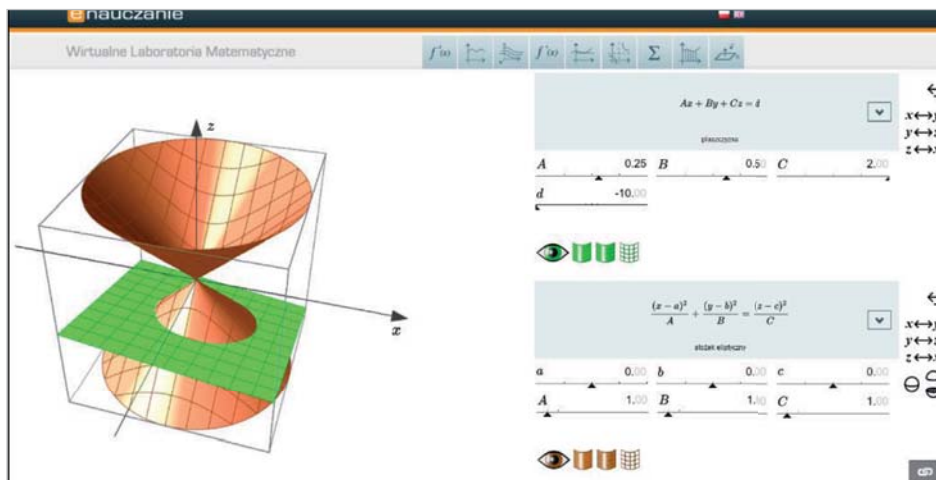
enauczanie

Wirtualne Laboratoria Matematyczne

$f(x)$ $\Sigma$

$Ax + By + Cz = d$

płaszczyzna

$A$ 0.25 $B$ 0.50 $C$ 2.00

$d$ -10.00

$x \leftrightarrow y$
$y \leftrightarrow z$
$z \leftrightarrow x$

$\frac{(x-a)^2}{A} + \frac{(y-b)^2}{B} = \frac{(z-c)^2}{C}$

stożek eliptyczny

$a$ 0.00 $b$ 0.00 $c$ 0.00

$A$ 1.00 $B$ 1.00 $C$ 1.00

$x \leftrightarrow y$
$y \leftrightarrow z$
$z \leftrightarrow x$

$z$

$x$